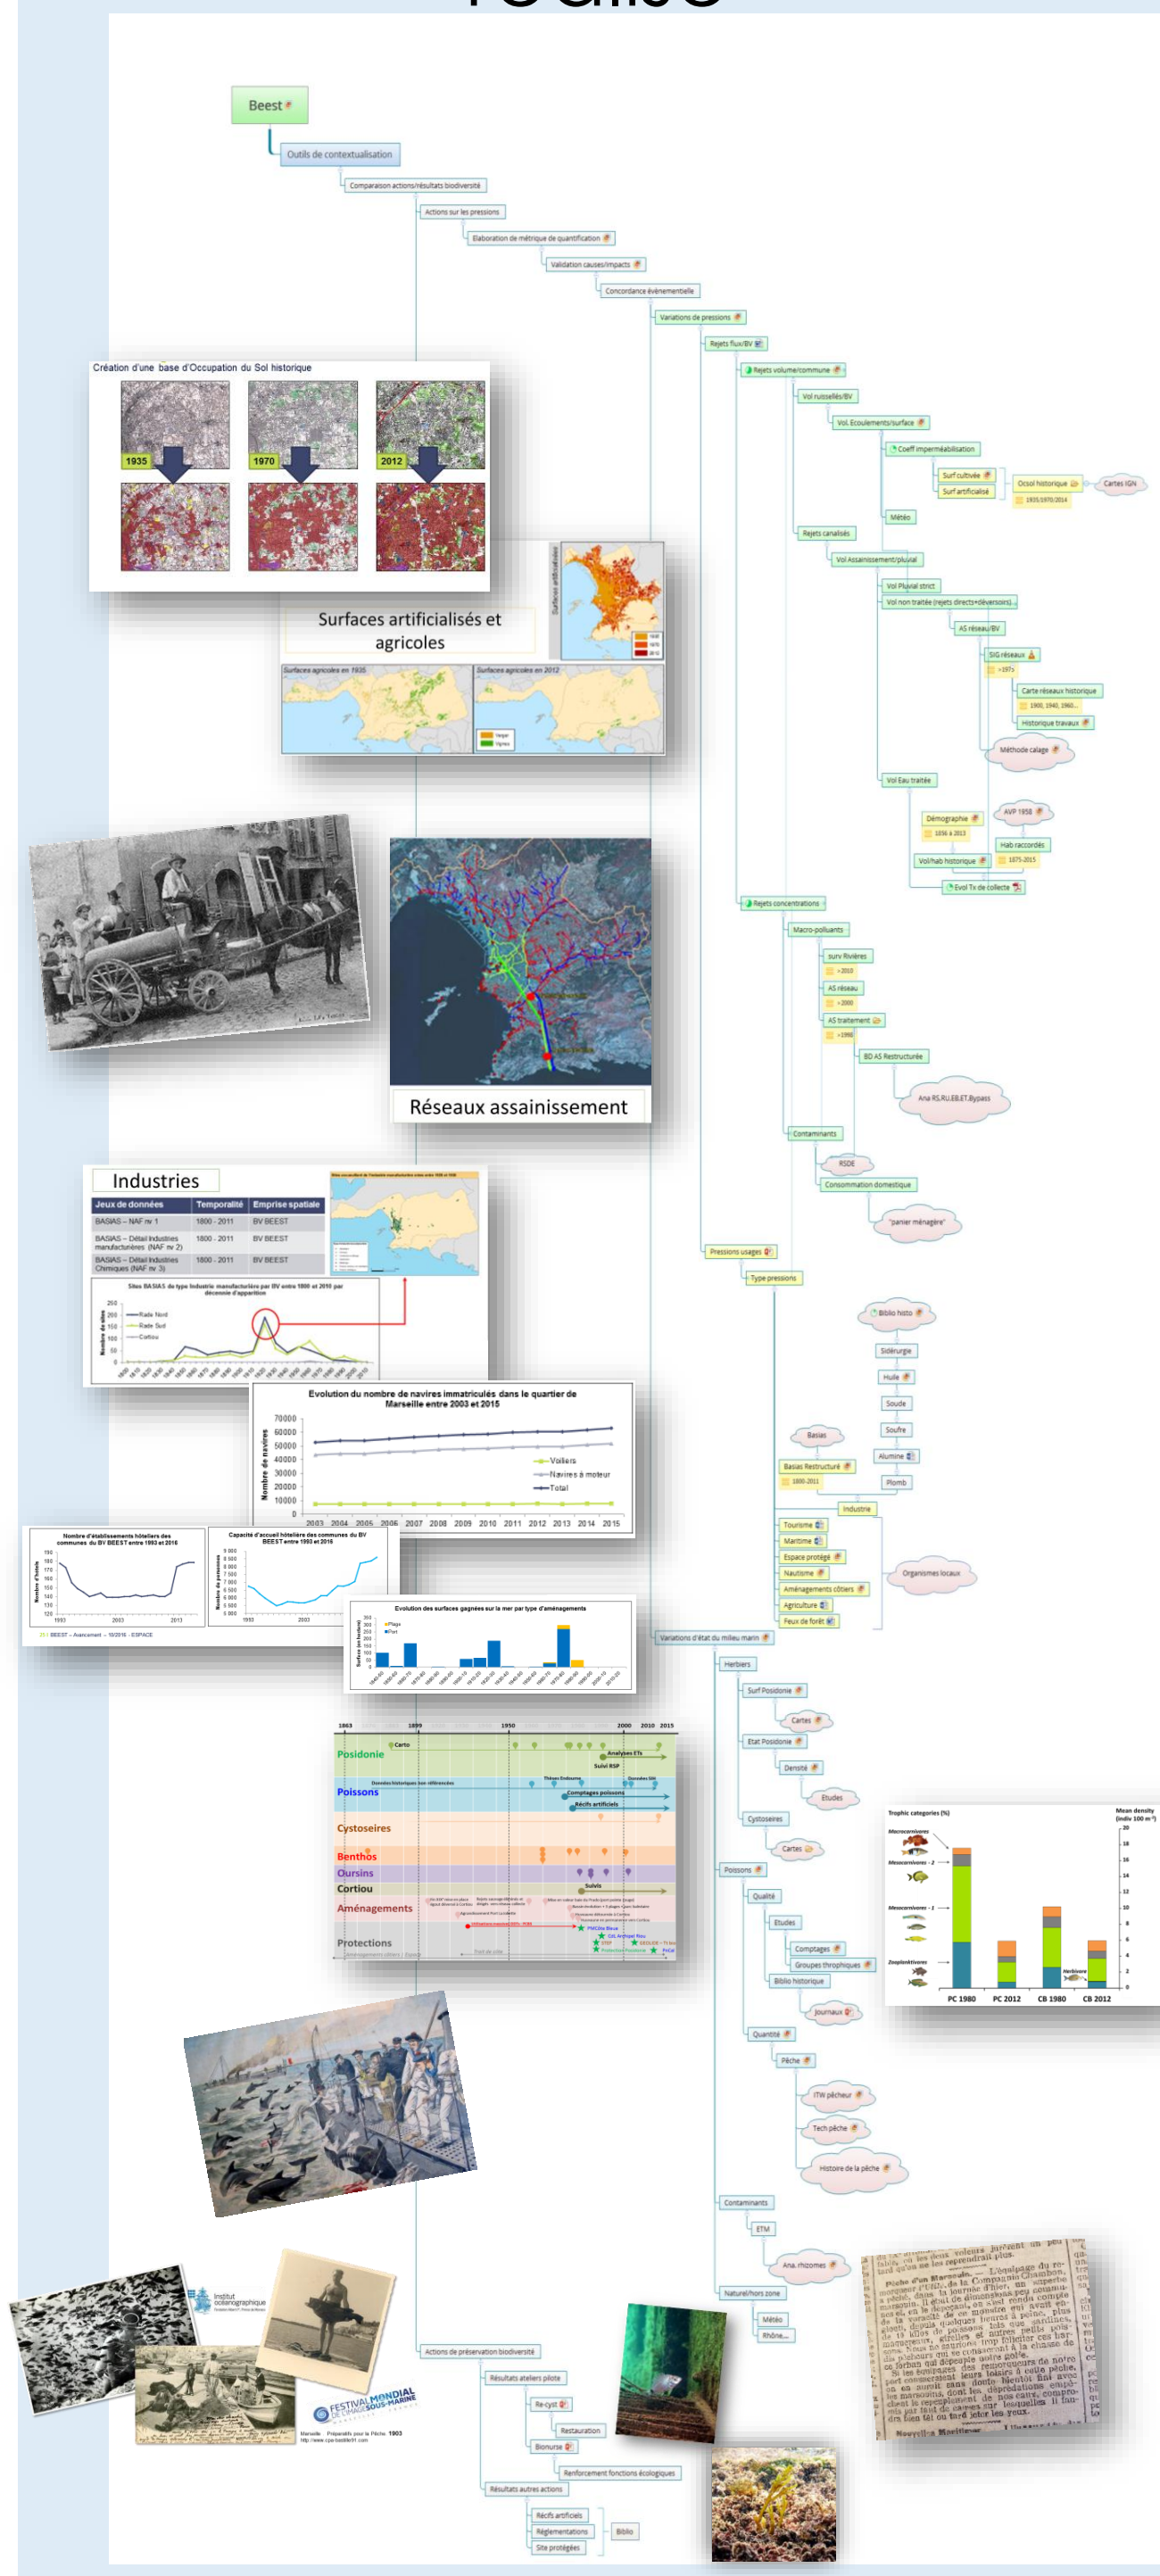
Beest

Outils de contextualisation

Comparaison actions/résultats biodiversité

Actions sur les pressions

Elaboration de métrique de quantification

Validation causes/impacts

Concordance évènementielle

Variations de pressions

Rejets flux/BV

Rejets volume/commune

Vol ruisselés/BV

Vol. Ecoulements/surface

Coeff imperméabilisation

Surf cultivée

Surf artificialisé

Ocsol historique

Cartes IGN

1935/1970/2014

Météo

Rejets canalisés

Vol Assainissement/pluvial

Vol Pluvial strict

Vol non traitée (rejets directs+déversoirs)

AS réseau/BV

SIG réseaux

~1975

Carte réseaux historique

1900, 1940, 1960...

Historique travaux

Méthode calage

Vol Eau traitée

Démographie

1856 à 2013

AVP 1958

Hab raccordés

Vol/hab historique

1875-2015

Evol Tx de collecte

Rejets concentrations

Macro-polluants

surv Rivières

~2010

AS réseau

~2000

AS traitement

~1990

BD AS Restructurée

Ana RS,RU,EBLET,Bypass

Contaminants

RSDE

Consommation domestique

"panier ménagère"

Pressions usages

Type pressions

Biblio histo

Sidérurgie

Huile

Soude

Soufre

Alumine

Plomb

Basias

Basias Restructuré

1800-2011

Industrie

Tourisme

Maritime

Espace protégé

Nautisme

Aménagements côtiers

Agriculture

Feux de forêt

Organismes locaux

Variations d'état du milieu marin

Herbiers

Surf Posidonie

Cartes

Etat Posidonie

Densité

Etudes

Cystoseires

Cartes

Poissons

Qualité

Etudes

Comptages

Groupes trophiques

Biblio historique

Journaux

Quantité

Pêche

ITW pêcheur

Tech pêche

Histoire de la pêche

Contaminants

ETM

Ana. rhizomes

Naturel/hors zone

Météo

Rhône...

Actions de préservation biodiversité

Résultats ateliers pilote

Re-cyst

Restauration

Biorurse

Renforcement fonctions écologiques

Résultats autres actions

Récifs artificiels

Réglementations

Site protégés

Biblio

Création d'une base d'Occupation du Sol historique

1935

1970

2012

Surfaces artificialisés et agricoles

Surfaces agricoles en 1935

Surfaces agricoles en 2012

Réseaux assainissement

Industries

| Jeux de données | Temporalité | Emprise spatiale |
|---|---|---|
| BASIAS – NAF nv 1 | 1800 - 2011 | BV BEEST |
| BASIAS – Détail Industries manufacturières (NAF nv 2) | 1800 - 2011 | BV BEEST |
| BASIAS – Détail Industries Chimiques (NAF nv 3) | 1800 - 2011 | BV BEEST |

Sites BASIAS de type Industrie manufacturière par BV entre 1800 et 2010 par décennie d'apparition

Nombre de sites

Rade Nord

Rade Sud

Cortiou

Evolution du nombre de navires immatriculés dans le quartier de Marseille entre 2003 et 2015

Nombre de navires

70000

60000

50000

40000

30000

20000

10000

0

2003 2004 2005 2006 2007 2008 2009 2010 2011 2012 2013 2014 2015

Voiliers

Navires à moteur

Total

Nombre d'établissements hôteliers des communes du BV BEEST entre 1993 et 2016

Capacité d'accueil hôtelière des communes du BV BEEST entre 1993 et 2016

1993

2003

2013

BEEST – Avancement – 10/2016 - ESPACE

Evolution des surfaces gagnées sur la mer par type d'aménagements

Plage

Port

1863 1899 1950 2000 2010 2015

Posidonie

Carto

Analyses ETs

Suivi RSP

Poissons

Données historiques non référencées

Comptages poissons

Récifs artificiels

Cystoseires

Benthos

Oursins

Cortiou

Suivis

Aménagements

Protections

Trophic categories (%)

Mean density (indiv 100 m²)

Macrocarnivores

Mesocarnivores - 2

Mesocarnivores - 1

Zooplanktivores

Herbivore

PC 1980 PC 2012 CB 1980 CB 2012

Institut océanographique

FESTIVAL MONDIAL DE L'IMAGE SOUS-MARINE

Marseille. Préparatifs pour la Pêche 1903